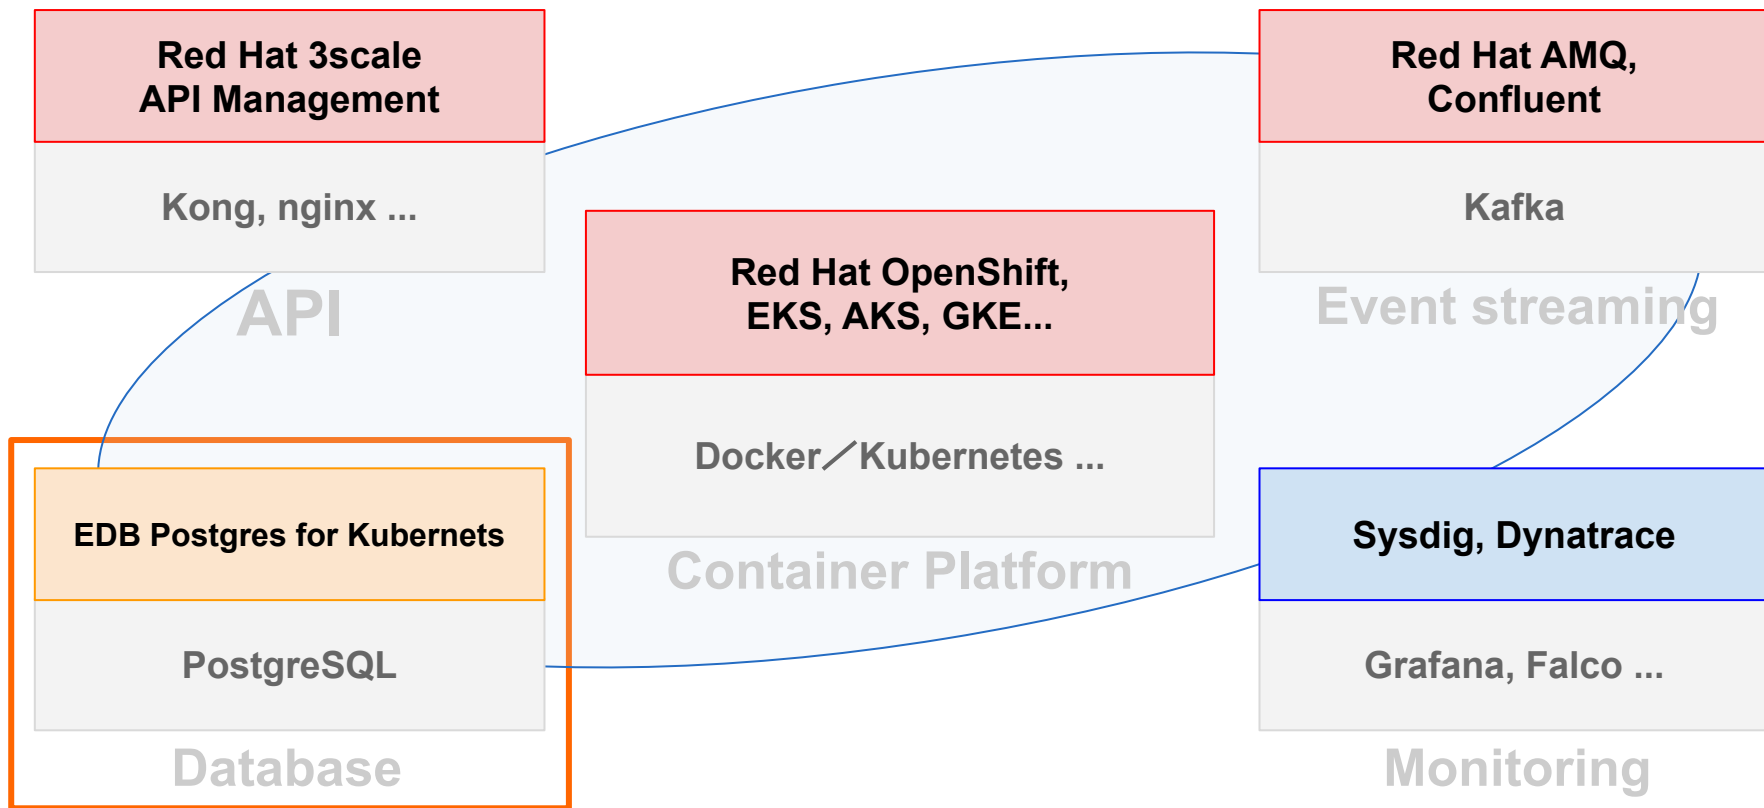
Red Hat 3scale
API Management

Kong, nginx ...

API

Red Hat AMQ,
Confluent

Kafka

Event streaming

Red Hat OpenShift,
EKS, AKS, GKE...

Docker／Kubernetes ...

Container Platform

EDB Postgres for Kubernets

PostgreSQL

Database

Sysdig, Dynatrace

Grafana, Falco ...

Monitoring